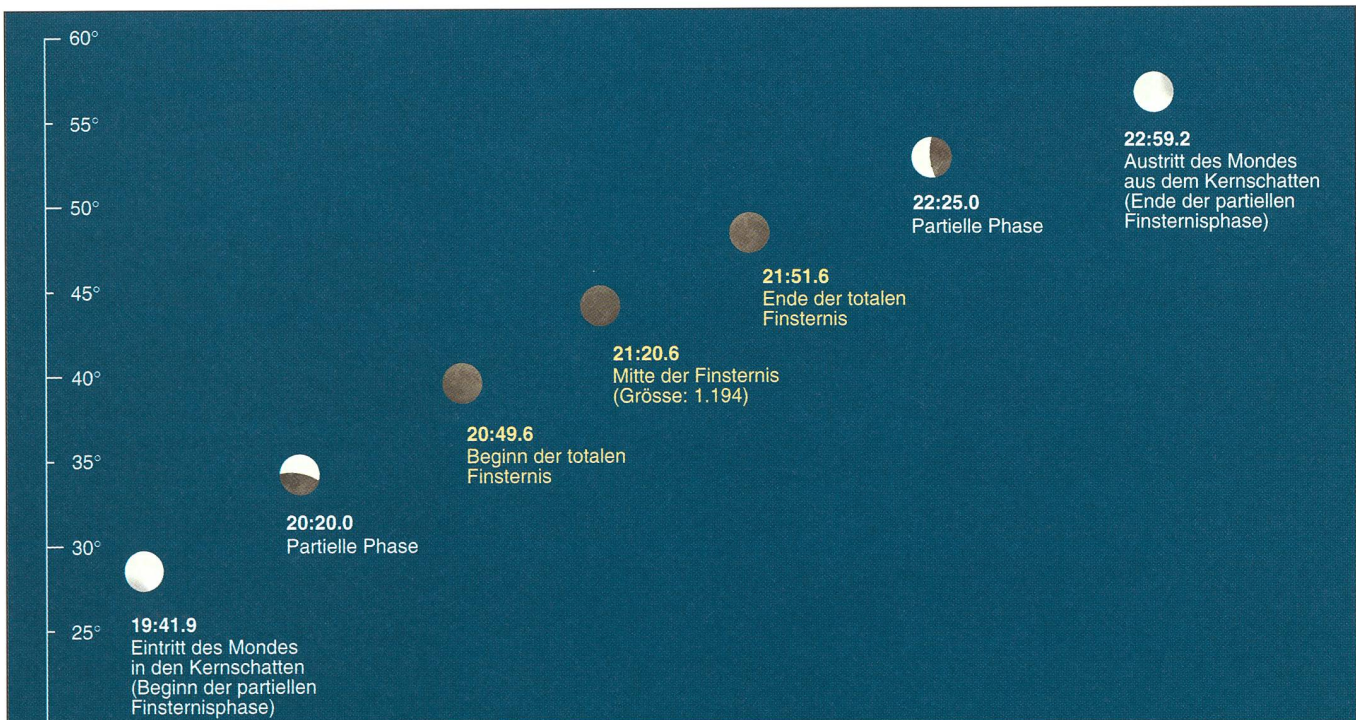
60°
55°
50°
45°
40°
35°
30°
25°

22:59.2
Austritt des Mondes aus dem Kernschatten (Ende der partiellen Finsternisphase)

22:25.0
Partielle Phase

21:51.6
Ende der totalen Finsternis

21:20.6
Mitte der Finsternis (Grösse: 1.194)

20:49.6
Beginn der totalen Finsternis

20:20.0
Partielle Phase

19:41.9
Eintritt des Mondes in den Kernschatten (Beginn der partiellen Finsternisphase)